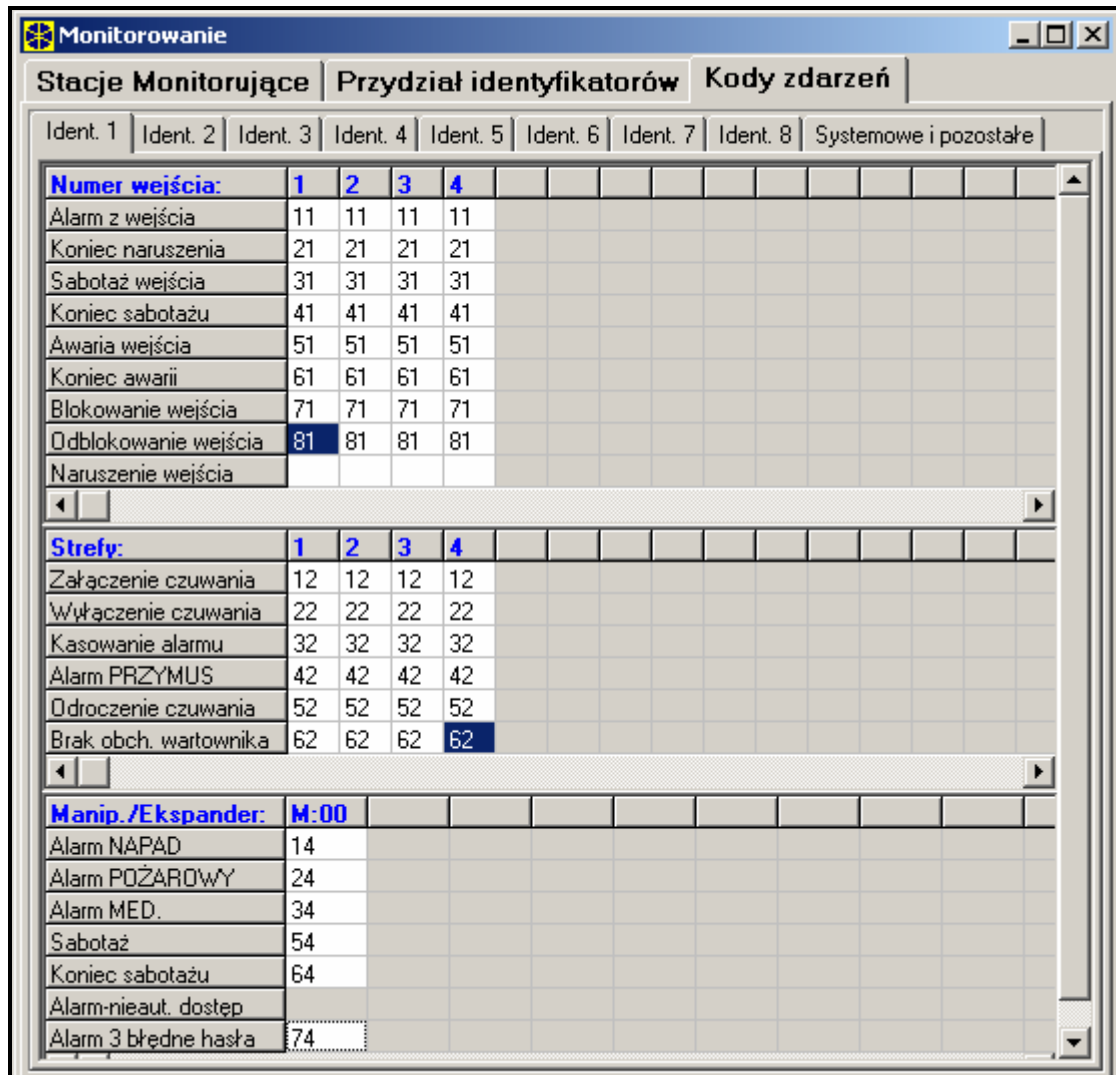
Monitorowanie

Stacje Monitorujące | Przydział identyfikatorów | Kody zdarzeń

Ident. 1 | Ident. 2 | Ident. 3 | Ident. 4 | Ident. 5 | Ident. 6 | Ident. 7 | Ident. 8 | Systemowe i pozostałe

| Numer wejścia: | 1 | 2 | 3 | 4 |
|---|---|---|---|---|
| Alarm z wejścia | 11 | 11 | 11 | 11 |
| Koniec naruszenia | 21 | 21 | 21 | 21 |
| Sabotaż wejścia | 31 | 31 | 31 | 31 |
| Koniec sabotażu | 41 | 41 | 41 | 41 |
| Awaria wejścia | 51 | 51 | 51 | 51 |
| Koniec awarii | 61 | 61 | 61 | 61 |
| Blokowanie wejścia | 71 | 71 | 71 | 71 |
| Odblokowanie wejścia | 81 | 81 | 81 | 81 |
| Naruszenie wejścia | | | | |

| Strefy: | 1 | 2 | 3 | 4 |
|---|---|---|---|---|
| Załączenie czuwania | 12 | 12 | 12 | 12 |
| Wyłączenie czuwania | 22 | 22 | 22 | 22 |
| Kasowanie alarmu | 32 | 32 | 32 | 32 |
| Alarm PRZYMUS | 42 | 42 | 42 | 42 |
| Odroczenie czuwania | 52 | 52 | 52 | 52 |
| Brak obch. wartownika | 62 | 62 | 62 | 62 |

| Manip./Ekspander: | M:00 |
|---|---|
| Alarm NAPAD | 14 |
| Alarm POŻAROWY | 24 |
| Alarm MED. | 34 |
| Sabotaż | 54 |
| Koniec sabotażu | 64 |
| Alarm-nieaut. dostęp | |
| Alarm 3 błędne hasła | 74 |